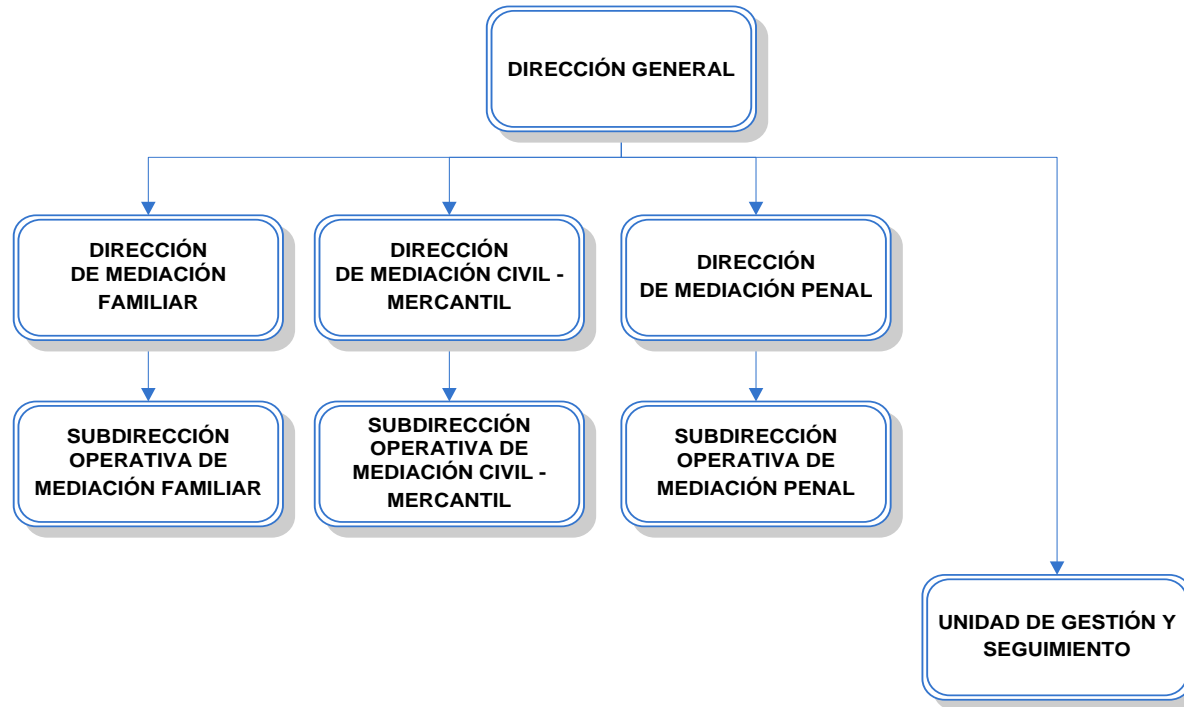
DIRECCIÓN GENERAL

DIRECCIÓN DE MEDIACIÓN FAMILIAR

DIRECCIÓN DE MEDIACIÓN CIVIL - MERCANTIL

DIRECCIÓN DE MEDIACIÓN PENAL

SUBDIRECCIÓN OPERATIVA DE MEDIACIÓN FAMILIAR

SUBDIRECCIÓN OPERATIVA DE MEDIACIÓN CIVIL - MERCANTIL

SUBDIRECCIÓN OPERATIVA DE MEDIACIÓN PENAL

UNIDAD DE GESTIÓN Y SEGUIMIENTO